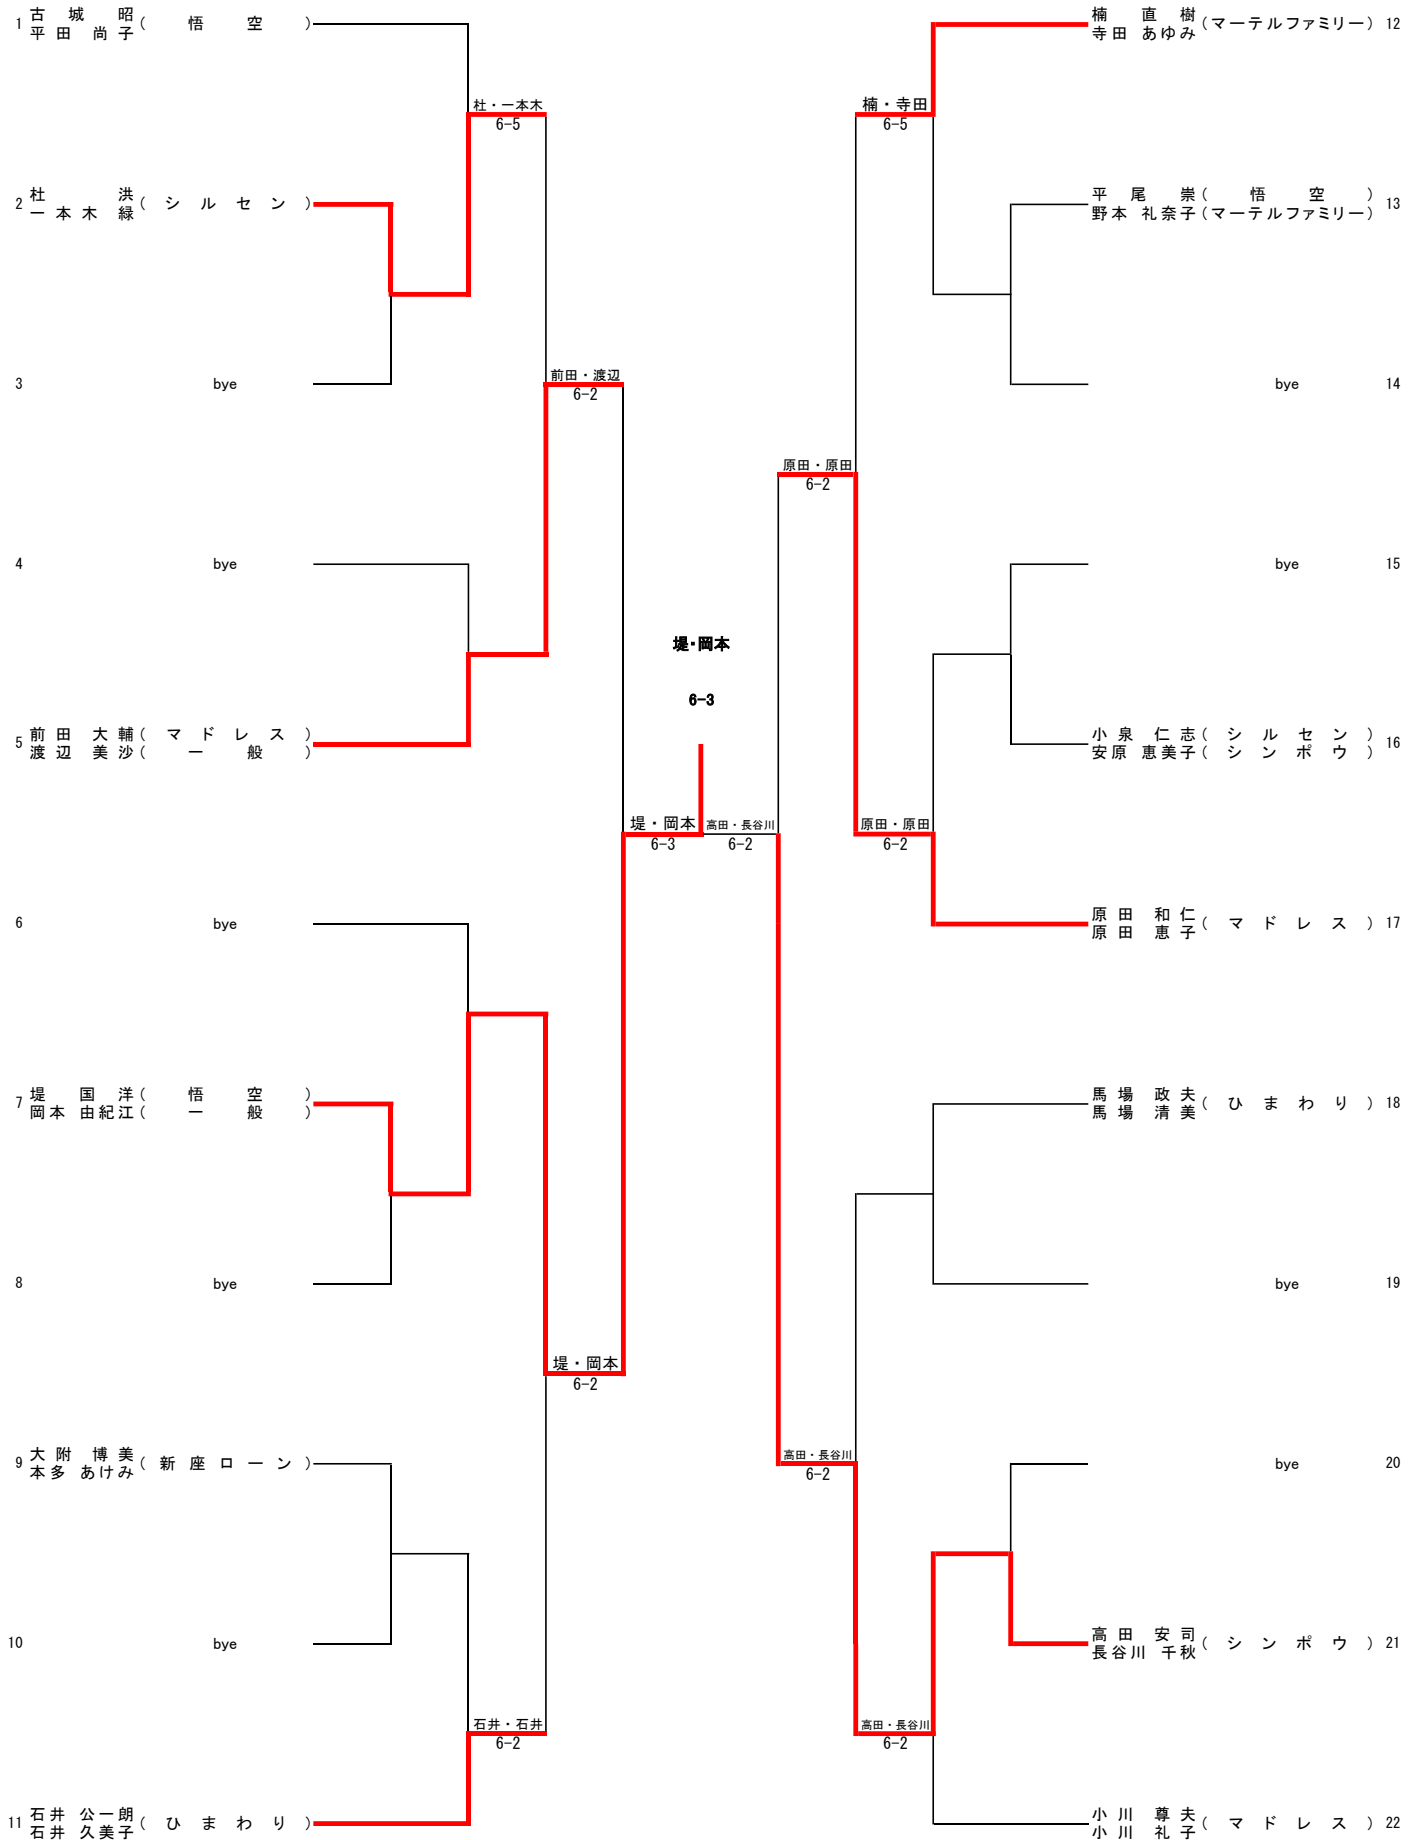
1 古城 昭（悟空）
平田 尚子

2 杜 洪（シルセン）
一本木 緑

3 bye

4 bye

5 前田 大輔（マドレス）
渡辺 美沙（一般）

6 bye

7 堤 国洋（悟空）
岡本 由紀江（一般）

8 bye

9 大附 博美（新座ローン）
本多 あけみ

10 bye

11 石井 公一朗（ひまわり）
石井 久美子

杜・一本木
6-5

前田・渡辺
6-2

石井・石井
6-2

堤・岡本
6-2

堤・岡本
6-3

堤･岡本

6-3

高田・長谷川
6-2

楠・寺田
6-5

原田・原田
6-2

原田・原田
6-2

高田・長谷川
6-2

高田・長谷川
6-2

楠 直樹（マーテルファミリー） 12
寺田 あゆみ

平尾 崇（悟空） 13
野本 礼奈子（マーテルファミリー）

bye 14

bye 15

小泉 仁志（シルセン） 16
安原 恵美子（シンポウ）

原田 和仁（マドレス） 17
原田 恵子

馬場 政夫（ひまわり） 18
馬場 清美

bye 19

bye 20

高田 安司（シンポウ） 21
長谷川 千秋

小川 尊夫（マドレス） 22
小川 礼子